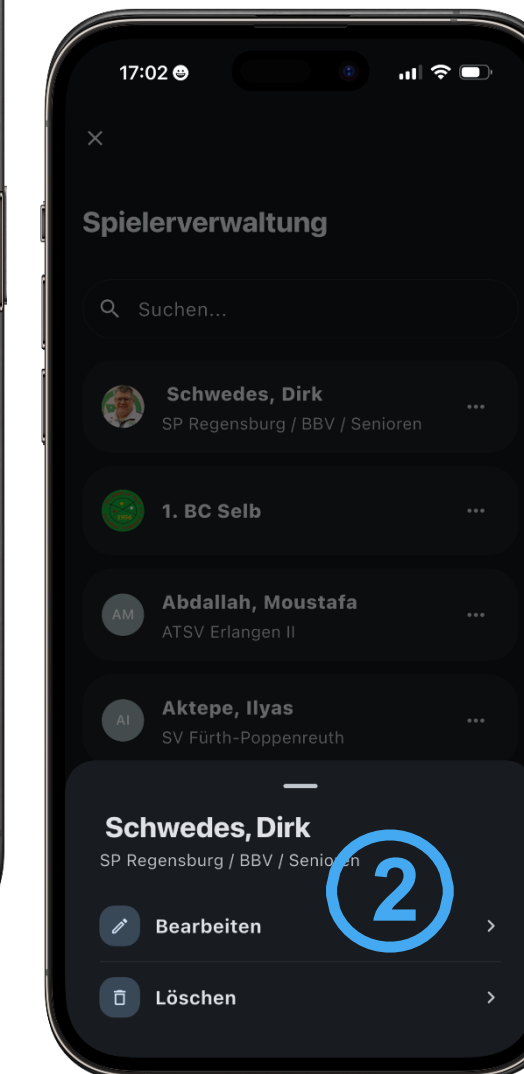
17:02

×

Spielerverwaltung

Suchen...

Schwedes, Dirk
SP Regensburg / BBV / Senioren

1. BC Selb

AM Abdallah, Moustafa
ATSV Erlangen II

AI Aktepe, Ilyas
SV Fürth-Poppenreuth

Schwedes, Dirk
SP Regensburg / BBV / Senio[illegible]en

2

Bearbeiten

Löschen